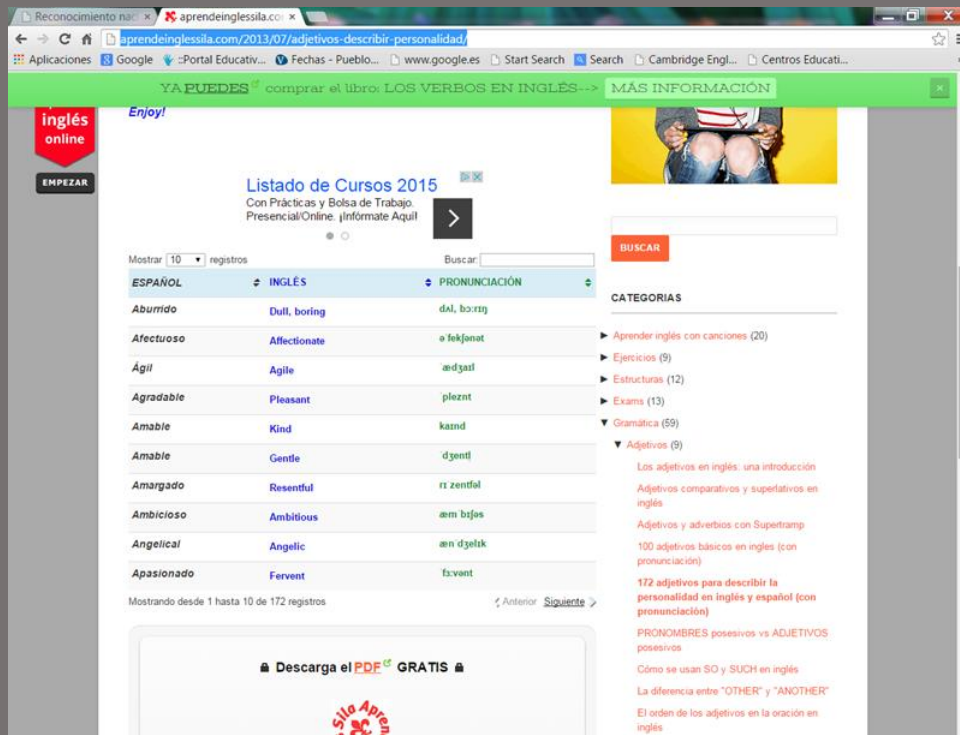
Reconocimiento nac × aprendeinglessila.co ×

aprendeinglessila.com/2013/07/adjetivos-describir-personalidad/

Aplicaciones Google ::Portal Educativ... Fechas - Pueblo... www.google.es Start Search Search Cambridge Engl... Centros Educati...

YA PUEDES comprar el libro: LOS VERBOS EN INGLÉS--> MÁS INFORMACIÓN ×

inglés online

EMPEZAR

Enjoy!

Listado de Cursos 2015
Con Prácticas y Bolsa de Trabajo. Presencial/Online. ¡Infórmate Aquí!

Mostrar 10 registros Buscar:

| ESPAÑOL | INGLÉS | PRONUNCIACIÓN |
|---|---|---|
| Aburrido | Dull, boring | dʌl, bɔːrɪŋ |
| Afectuoso | Affectionate | əˈfekʃənət |
| Ágil | Agile | ædʒaɪl |
| Agradable | Pleasant | pleznt |
| Amable | Kind | kaɪnd |
| Amable | Gentle | ˈdʒentl |
| Amargado | Resentful | rɪˈzentfəl |
| Ambicioso | Ambitious | æmˈbɪʃəs |
| Angelical | Angelic | ænˈdʒelɪk |
| Apasionado | Fervent | fɜːvənt |

Mostrando desde 1 hasta 10 de 172 registros

Anterior Siguiente

Descarga el PDF GRATIS

Sila Apren

BUSCAR

CATEGORIAS

Aprender inglés con canciones (20)
Ejercicios (9)
Estructuras (12)
Exams (13)
Gramática (59)
Adjetivos (9)
Los adjetivos en inglés: una introducción
Adjetivos comparativos y superlativos en inglés
Adjetivos y adverbios con Supertramp
100 adjetivos básicos en ingles (con pronunciación)
172 adjetivos para describir la personalidad en inglés y español (con pronunciación)
PRONOMBRES posesivos vs ADJETIVOS posesivos
Cómo se usan SO y SUCH en inglés
La diferencia entre "OTHER" y "ANOTHER"
El orden de los adjetivos en la oración en inglés